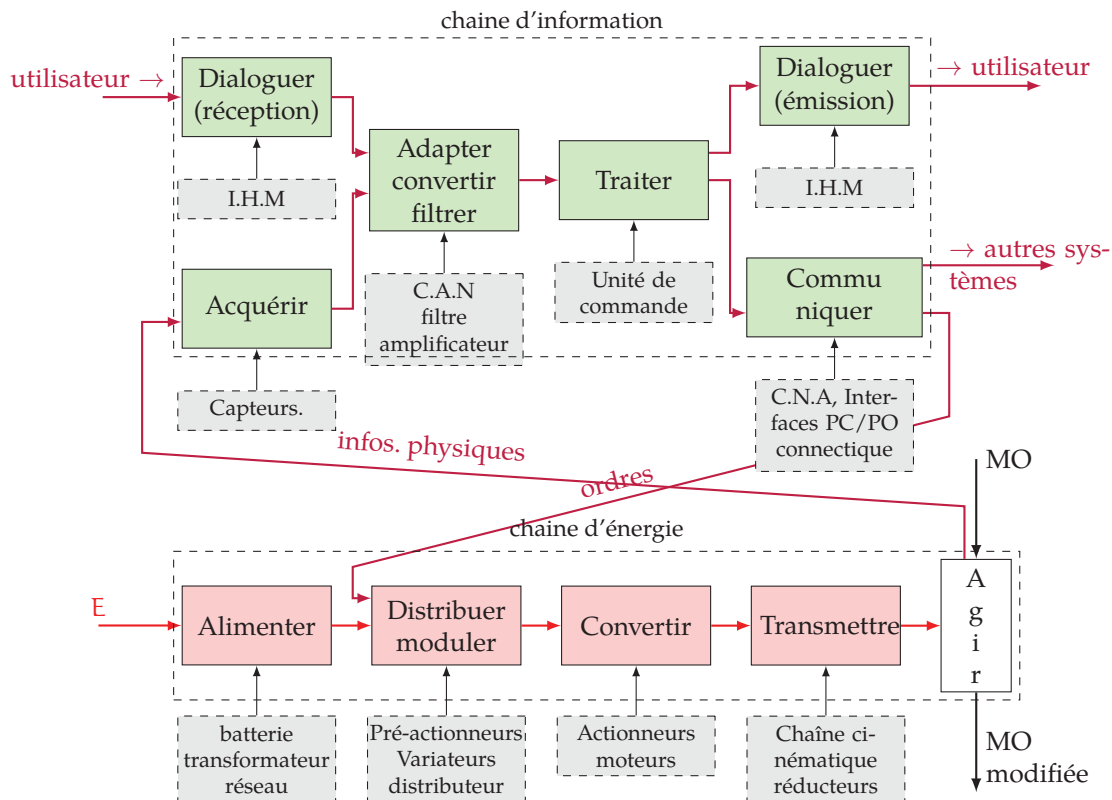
chaine d'information

utilisateur →

Dialoguer (réception)

I.H.M

Acquérir

Capteurs.

Adapter convertir filtrer

C.A.N filtre amplificateur

Traiter

Unité de commande

Dialoguer (émission)

I.H.M

→ utilisateur

Communiquer

→ autres systèmes

C.N.A, Interfaces PC/PO connectique

infos. physiques

ordres

MO

chaine d'énergie

E

Alimenter

batterie transformateur réseau

Distribuer moduler

Pré-actionneurs Variateurs distributeur

Convertir

Actionneurs moteurs

Transmettre

Chaîne cinématique réducteurs

A g i r

MO modifiée